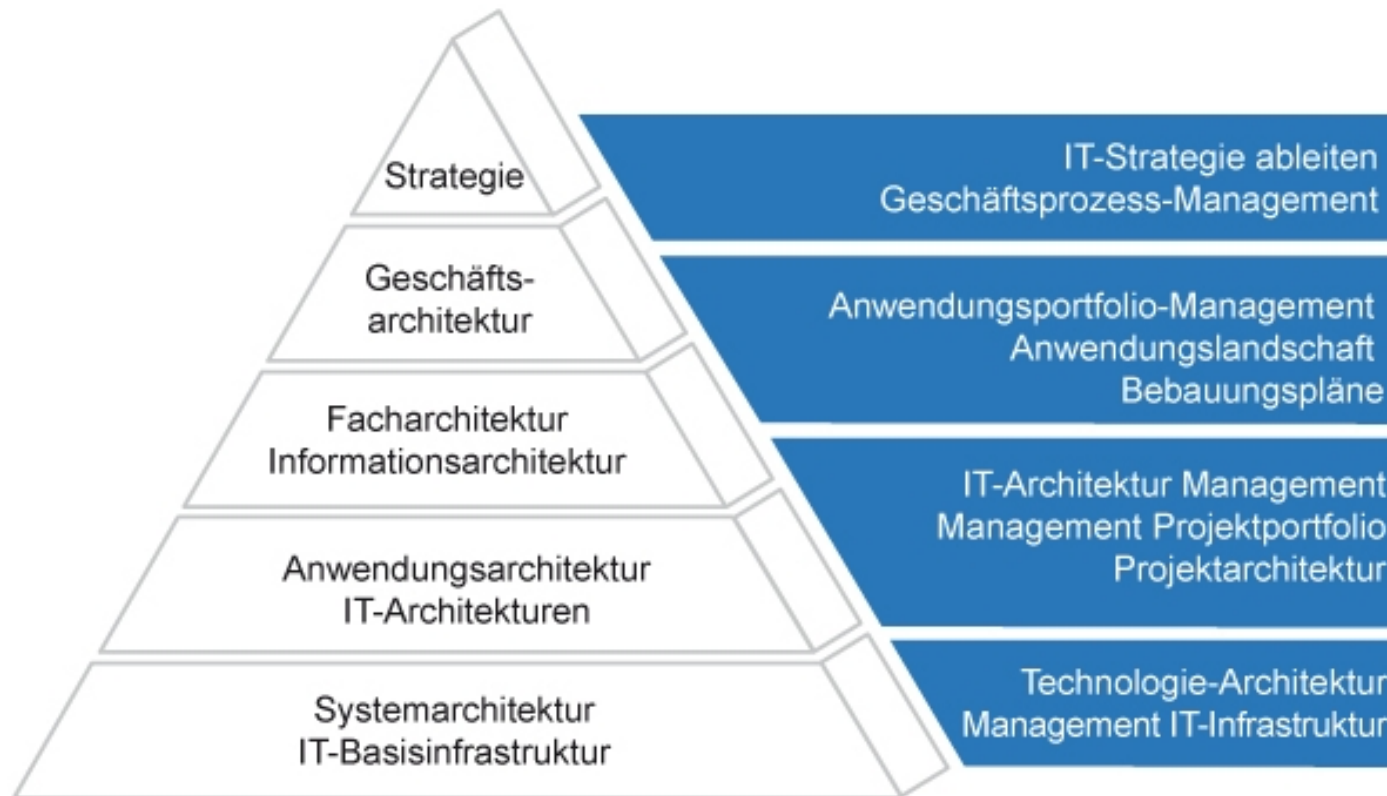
Strategie

Geschäftsarchitektur

Facharchitektur
Informationsarchitektur

Anwendungsarchitektur
IT-Architekturen

Systemarchitektur
IT-Basisinfrastruktur

IT-Strategie ableiten
Geschäftsprozess-Management

Anwendungsportfolio-Management
Anwendungslandschaft
Bebauungspläne

IT-Architektur Management
Management Projektportfolio
Projektarchitektur

Technologie-Architektur
Management IT-Infrastruktur